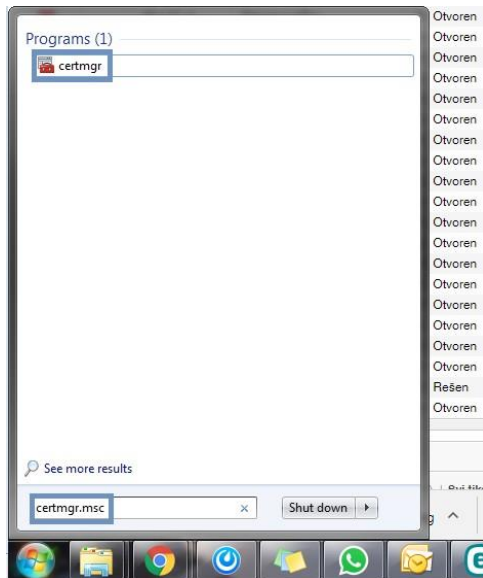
Programs (1)

certmgr

See more results

certmgr.msc

Shut down

Otvoren
Otvoren
Otvoren
Otvoren
Otvoren
Otvoren
Otvoren
Otvoren
Otvoren
Otvoren
Otvoren
Otvoren
Otvoren
Otvoren
Otvoren
Otvoren
Otvoren
Otvoren
Otvoren
Rešen
Otvoren